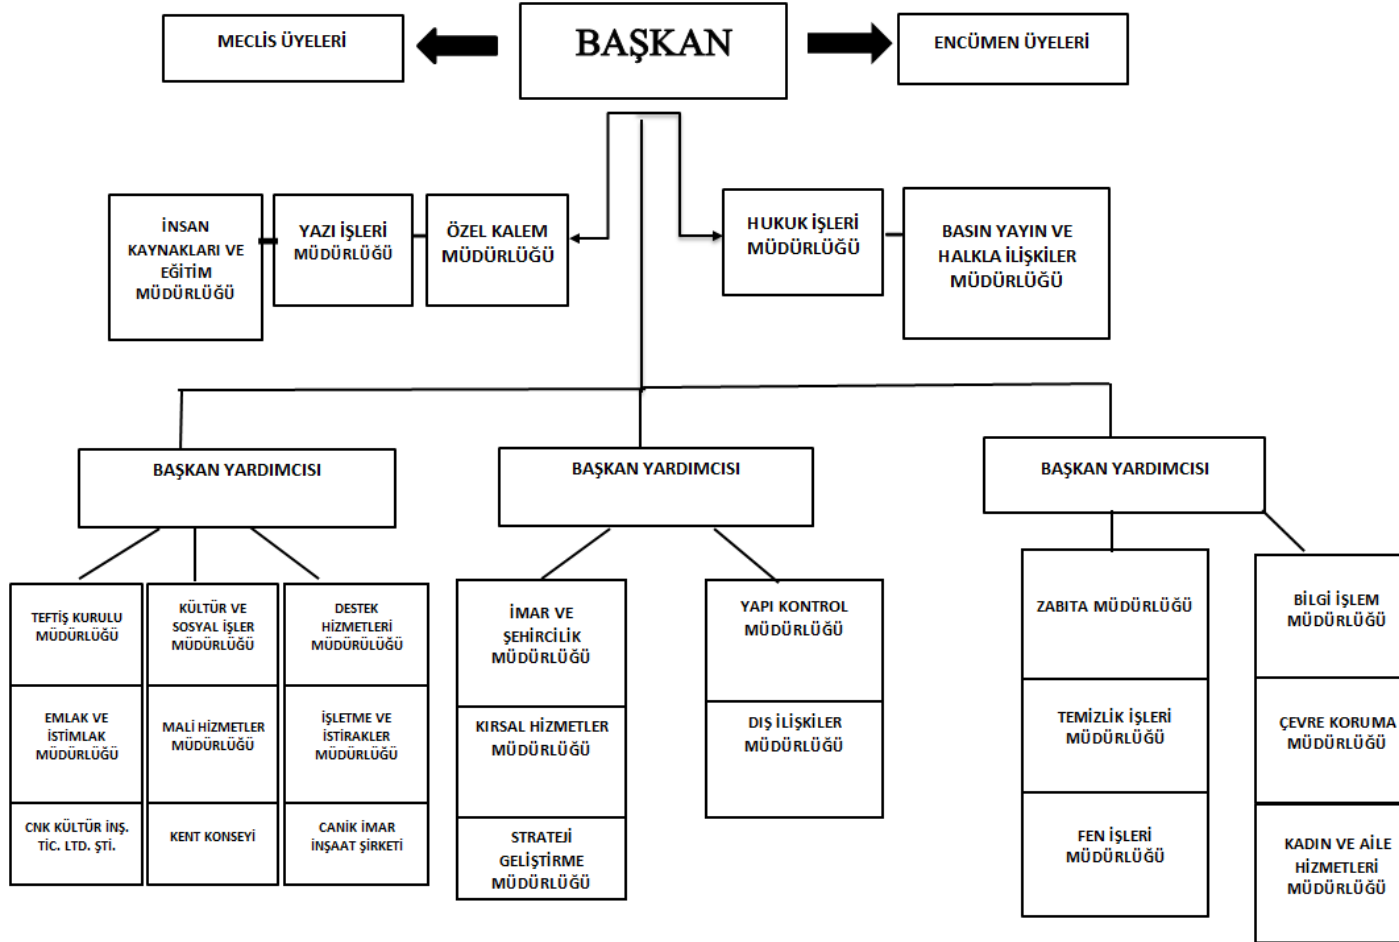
MECLİS ÜYELERİ

BAŞKAN

ENCÜMEN ÜYELERİ

İNSAN KAYNAKLARI VE EĞİTİM MÜDÜRLÜĞÜ

YAZI İŞLERİ MÜDÜRLÜĞÜ

ÖZEL KALEM MÜDÜRLÜĞÜ

HUKUK İŞLERİ MÜDÜRLÜĞÜ

BASIN YAYIN VE HALKLA İLİŞKİLER MÜDÜRLÜĞÜ

BAŞKAN YARDIMCISI

BAŞKAN YARDIMCISI

BAŞKAN YARDIMCISI

TEFTİŞ KURULU MÜDÜRLÜĞÜ

KÜLTÜR VE SOSYAL İŞLER MÜDÜRLÜĞÜ

DESTEK HİZMETLERİ MÜDÜRÜLÜĞÜ

EMLAK VE İSTİMLAK MÜDÜRLÜĞÜ

MALİ HİZMETLER MÜDÜRLÜĞÜ

İŞLETME VE İSTİRAKLER MÜDÜRLÜĞÜ

CNK KÜLTÜR İNŞ. TİC. LTD. ŞTİ.

KENT KONSEYİ

CANİK İMAR İNŞAAT ŞİRKETİ

İMAR VE ŞEHİRCİLİK MÜDÜRLÜĞÜ

KIRSAL HİZMETLER MÜDÜRLÜĞÜ

STRATEJİ GELİŞTİRME MÜDÜRLÜĞÜ

YAPI KONTROL MÜDÜRLÜĞÜ

DIŞ İLİŞKİLER MÜDÜRLÜĞÜ

ZABITA MÜDÜRLÜĞÜ

TEMİZLİK İŞLERİ MÜDÜRLÜĞÜ

FEN İŞLERİ MÜDÜRLÜĞÜ

BİLGİ İŞLEM MÜDÜRLÜĞÜ

ÇEVRE KORUMA MÜDÜRLÜĞÜ

KADIN VE AİLE HİZMETLERİ MÜDÜRLÜĞÜ